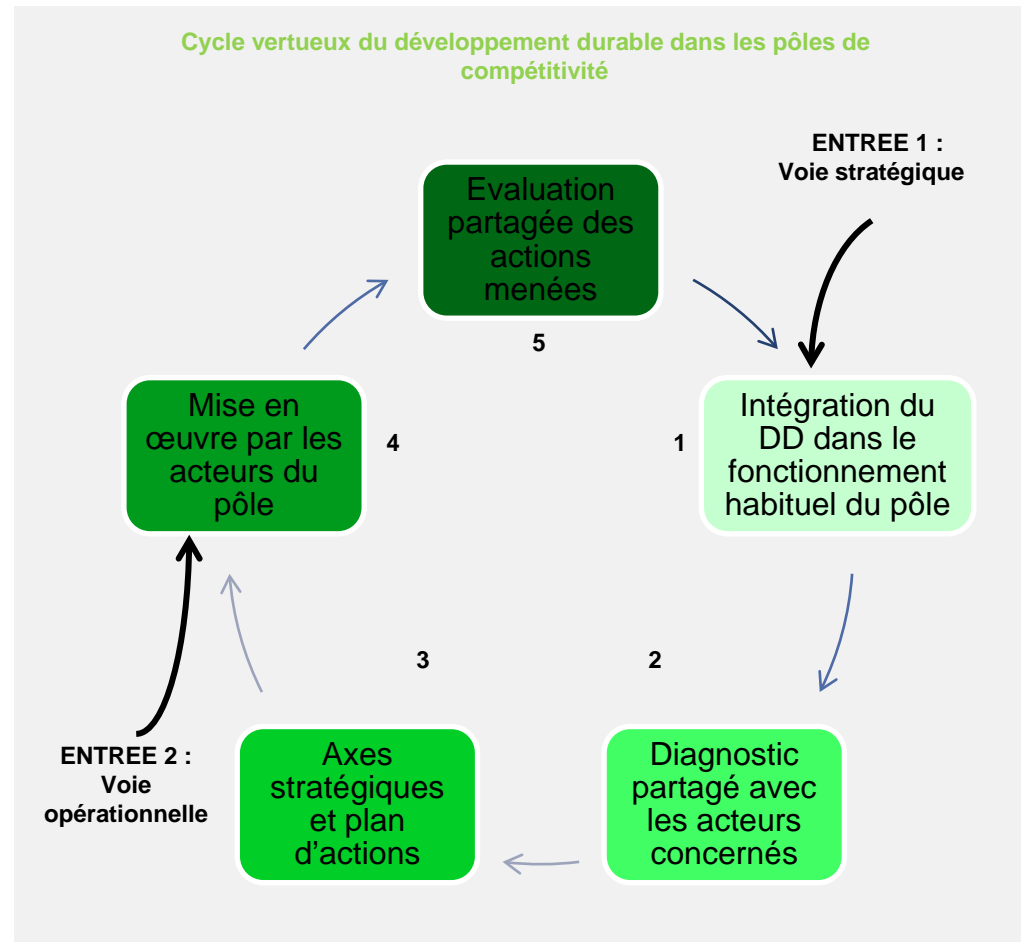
Cycle vertueux du développement durable dans les pôles de compétitivité

ENTREE 1 : Voie stratégique

Evaluation partagée des actions menées

5

Intégration du DD dans le fonctionnement habituel du pôle

1

2

Diagnostic partagé avec les acteurs concernés

3

Axes stratégiques et plan d'actions

ENTREE 2 : Voie opérationnelle

4

Mise en œuvre par les acteurs du pôle